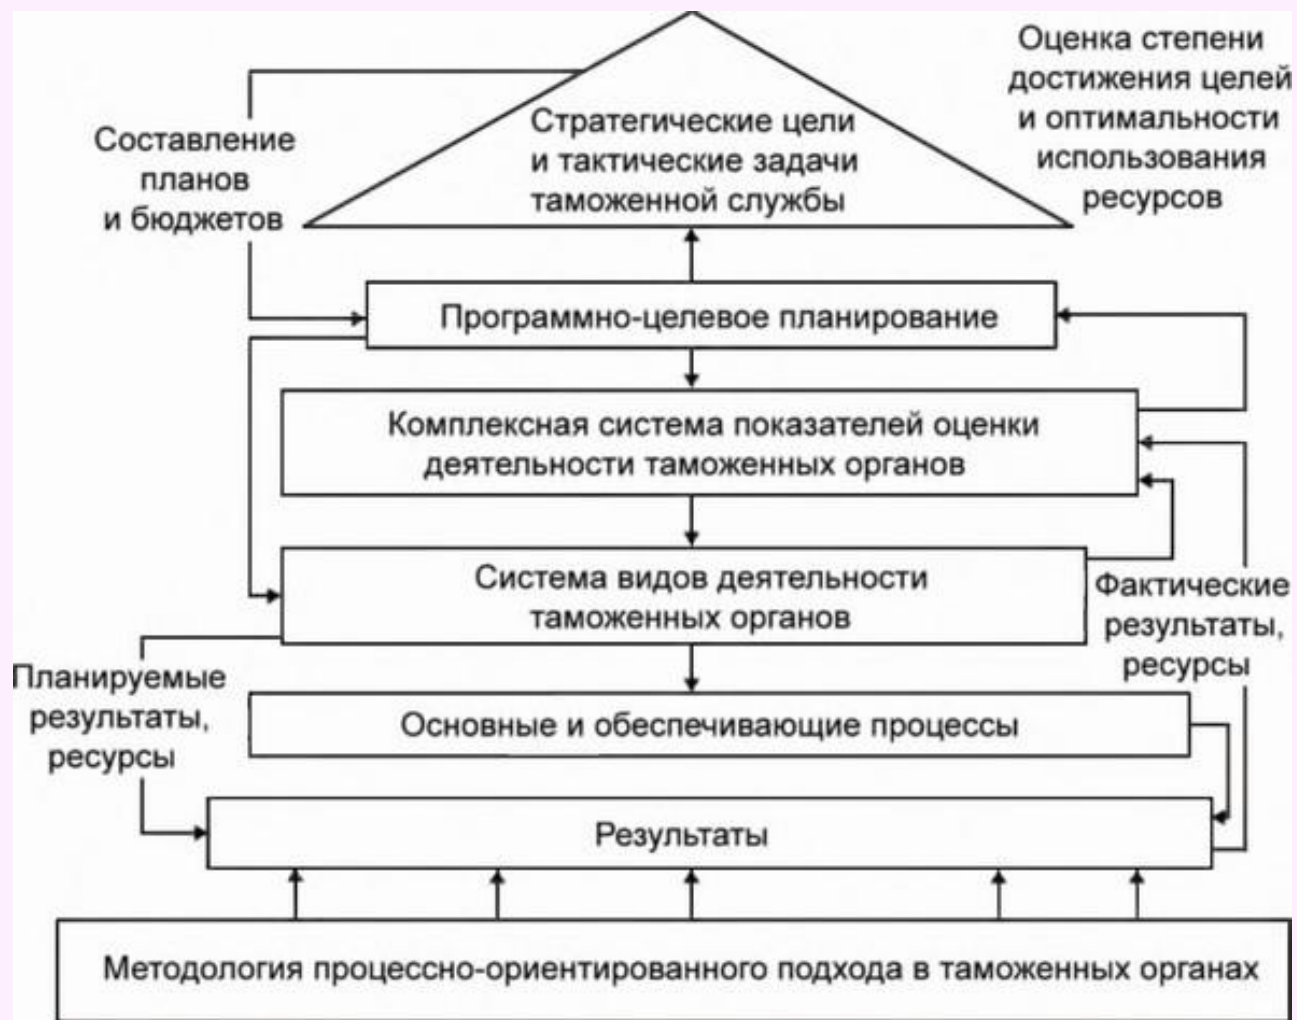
Составление планов и бюджетов

Стратегические цели и тактические задачи таможенной службы

Оценка степени достижения целей и оптимальности использования ресурсов

Программно-целевое планирование

Комплексная система показателей оценки деятельности таможенных органов

Система видов деятельности таможенных органов

Фактические результаты, ресурсы

Планируемые результаты, ресурсы

Основные и обеспечивающие процессы

Результаты

Методология процессно-ориентированного подхода в таможенных органах